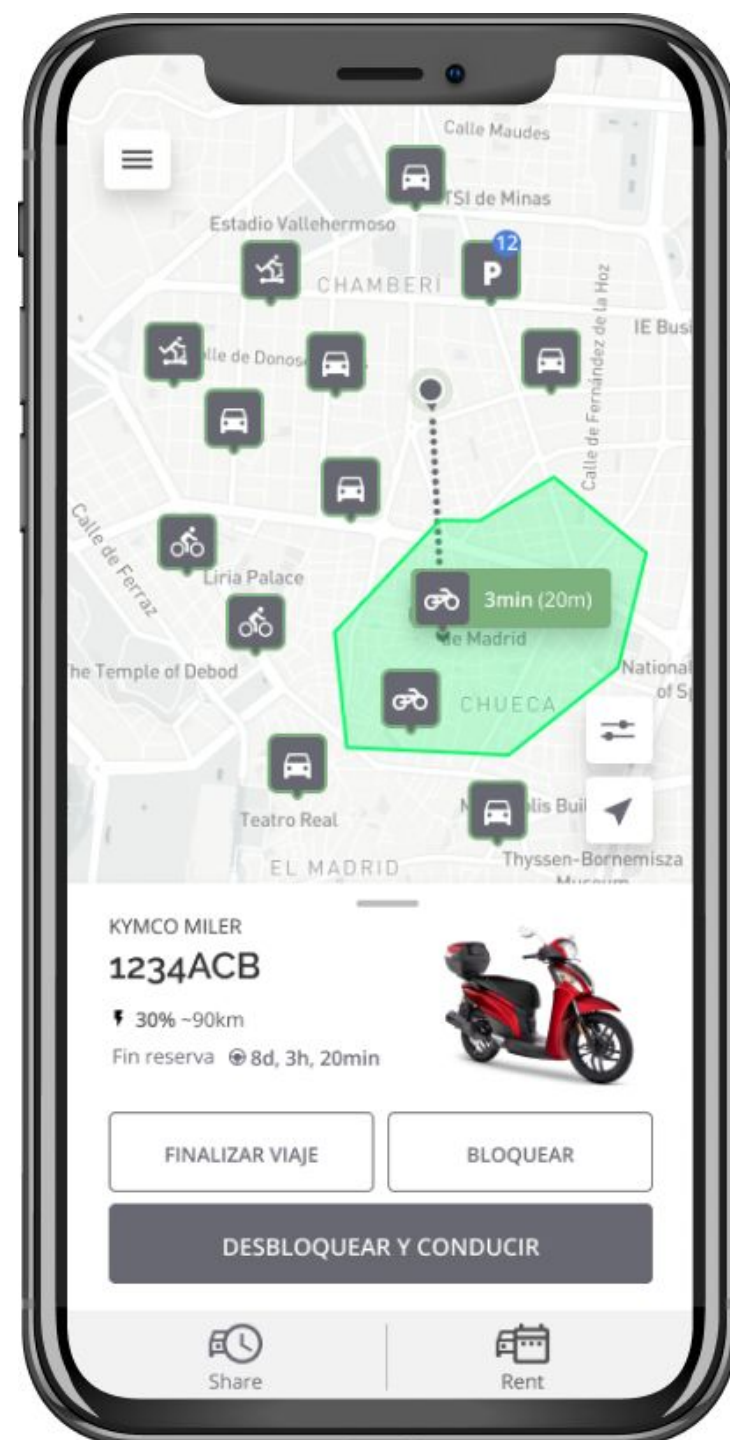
Calle Maudes

TSI de Minas

Estadio Vallehermoso

12

P

CHAMBERÍ

Calle de Fernández de la Hoz

IE Busi

lle de Donos

Calle de Ferraz

Liria Palace

3min (20m)

de Madrid

The Temple of Debod

National of Sp

CHUECA

Teatro Real

lis Buil

Thyssen-Bornemisza Museum

EL MADRID

KYMCO MILER

1234ACB

30% ~90km

Fin reserva 8d, 3h, 20min

FINALIZAR VIAJE

BLOQUEAR

DESBLOQUEAR Y CONDUCIR

Share

Rent